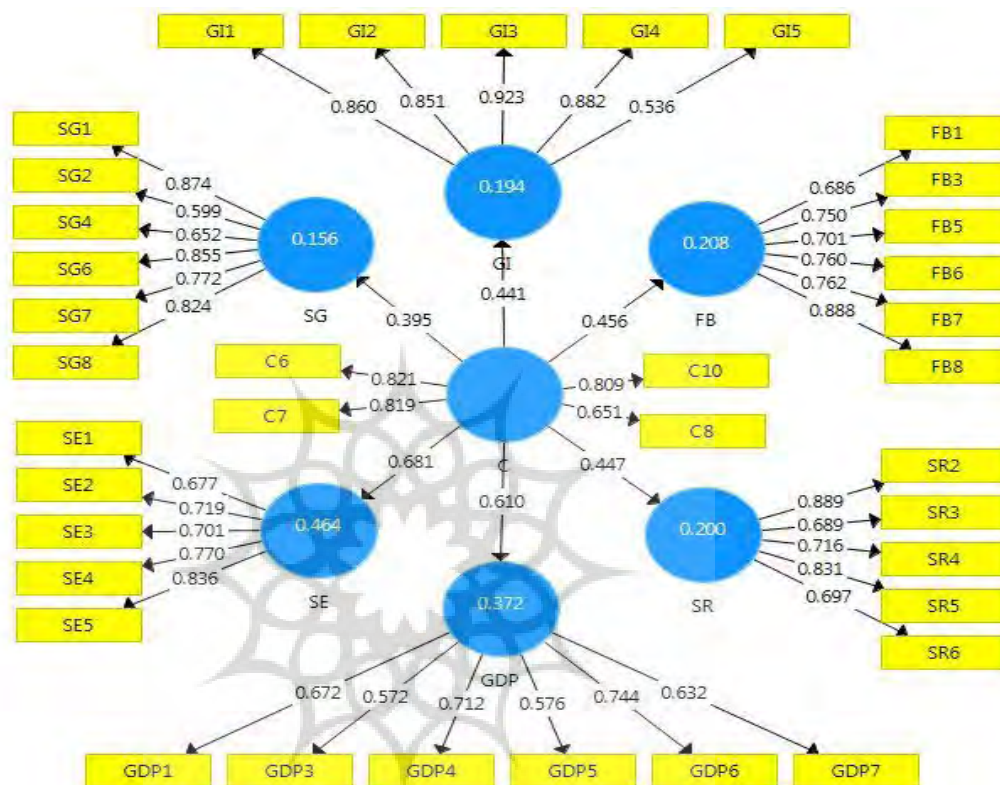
GI1
GI2
GI3
GI4
GI5
0.860
0.851
0.923
0.882
0.536
SG1
SG2
SG4
SG6
SG7
SG8
0.874
0.599
0.652
0.855
0.772
0.824
0.156
SG
0.194
GI
0.441
0.208
FB
FB1
FB3
FB5
FB6
FB7
FB8
0.686
0.750
0.701
0.760
0.762
0.888
0.395
0.456
C6
C7
0.821
0.819
C
0.809
0.651
C10
C8
SE1
SE2
SE3
SE4
SE5
0.677
0.719
0.701
0.770
0.836
0.681
0.464
SE
0.610
0.447
0.200
SR
SR2
SR3
SR4
SR5
SR6
0.889
0.689
0.716
0.831
0.697
0.372
GDP
0.672
0.572
0.712
0.576
0.744
0.632
GDP1
GDP3
GDP4
GDP5
GDP6
GDP7